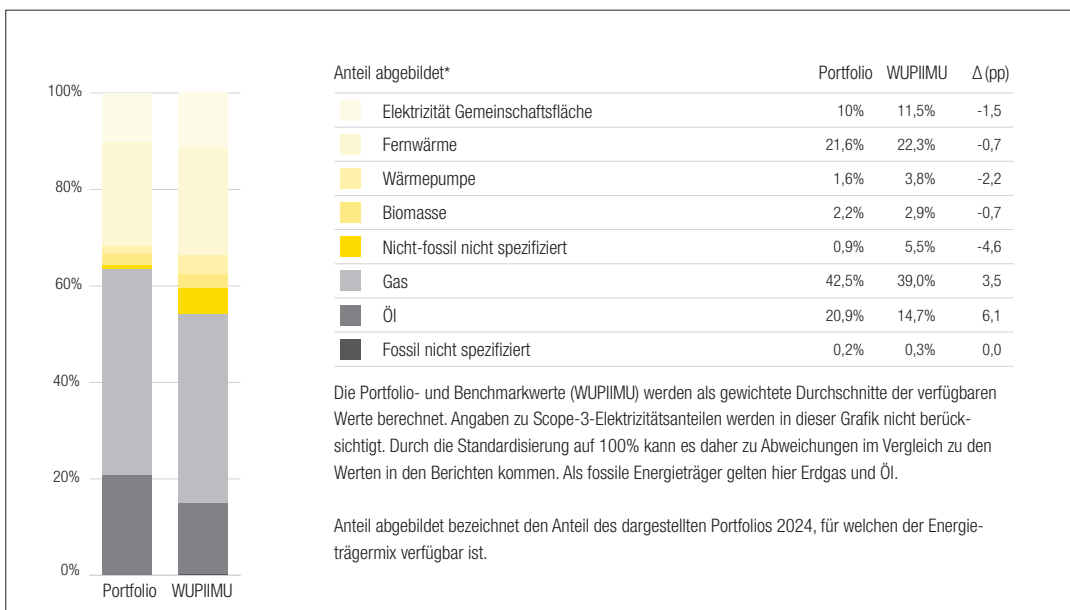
100%
80%
60%
40%
20%
0%
Portfolio WUPIIMU

| Anteil abgebildet* | Portfolio | WUPIIMU | Δ (pp) |
|---|---|---|---|
| Elektrizität Gemeinschaftsfläche | 10% | 11,5% | -1,5 |
| Fernwärme | 21,6% | 22,3% | -0,7 |
| Wärmepumpe | 1,6% | 3,8% | -2,2 |
| Biomasse | 2,2% | 2,9% | -0,7 |
| Nicht-fossil nicht spezifiziert | 0,9% | 5,5% | -4,6 |
| Gas | 42,5% | 39,0% | 3,5 |
| Öl | 20,9% | 14,7% | 6,1 |
| Fossil nicht spezifiziert | 0,2% | 0,3% | 0,0 |

Die Portfolio- und Benchmarkwerte (WUPIIMU) werden als gewichtete Durchschnitte der verfügbaren Werte berechnet. Angaben zu Scope-3-Elektrizitätsanteilen werden in dieser Grafik nicht berücksichtigt. Durch die Standardisierung auf 100% kann es daher zu Abweichungen im Vergleich zu den Werten in den Berichten kommen. Als fossile Energieträger gelten hier Erdgas und Öl.

Anteil abgebildet bezeichnet den Anteil des dargestellten Portfolios 2024, für welchen der Energieträgermix verfügbar ist.